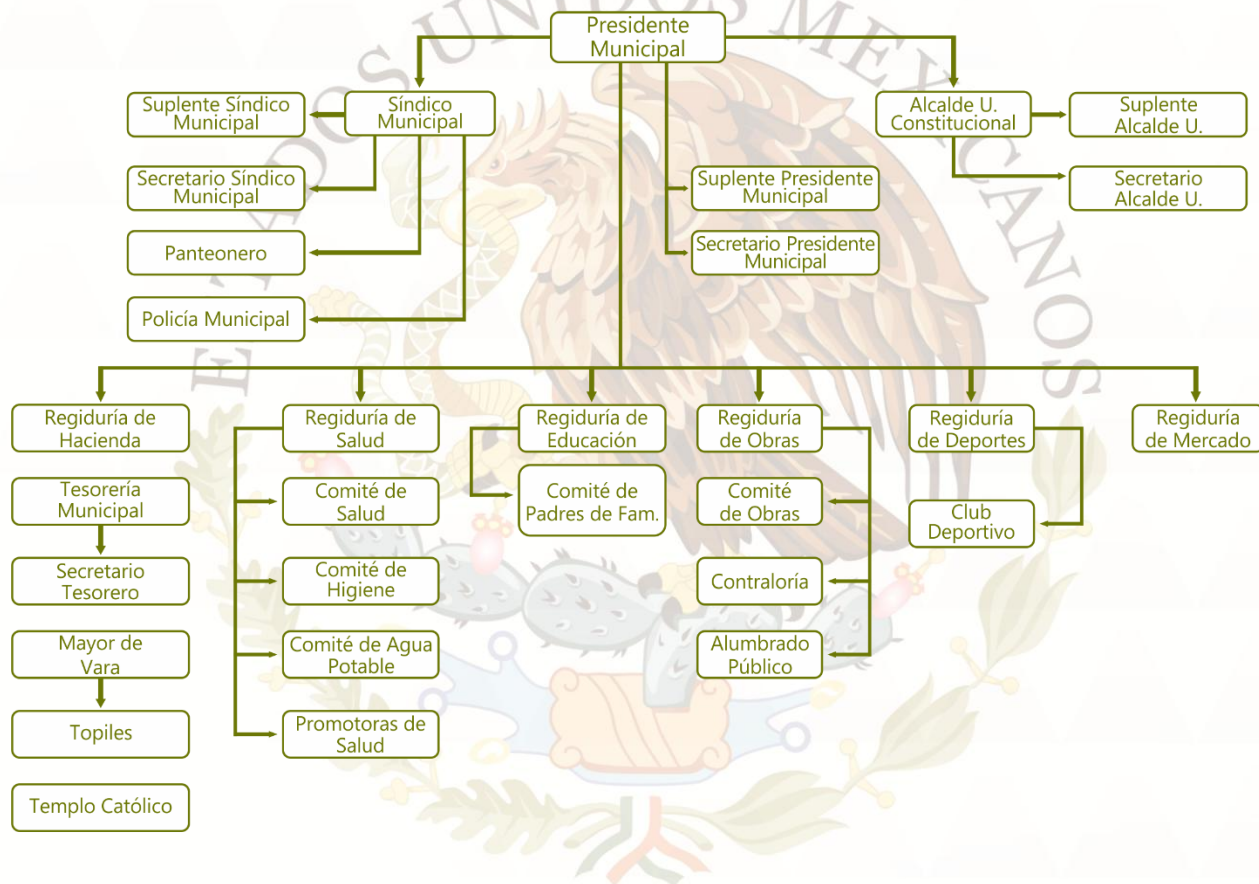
ESTADOS UNIDOS MEXICANOS

Presidente Municipal

Síndico Municipal

Suplente Síndico Municipal

Secretario Síndico Municipal

Panteonero

Policía Municipal

Suplente Presidente Municipal

Secretario Presidente Municipal

Alcalde U. Constitucional

Suplente Alcalde U.

Secretario Alcalde U.

Regiduría de Hacienda

Tesorería Municipal

Secretario Tesorero

Mayor de Vara

Topiles

Templo Católico

Regiduría de Salud

Comité de Salud

Comité de Higiene

Comité de Agua Potable

Promotoras de Salud

Regiduría de Educación

Comité de Padres de Fam.

Regiduría de Obras

Comité de Obras

Contraloría

Alumbrado Público

Regiduría de Deportes

Club Deportivo

Regiduría de Mercado